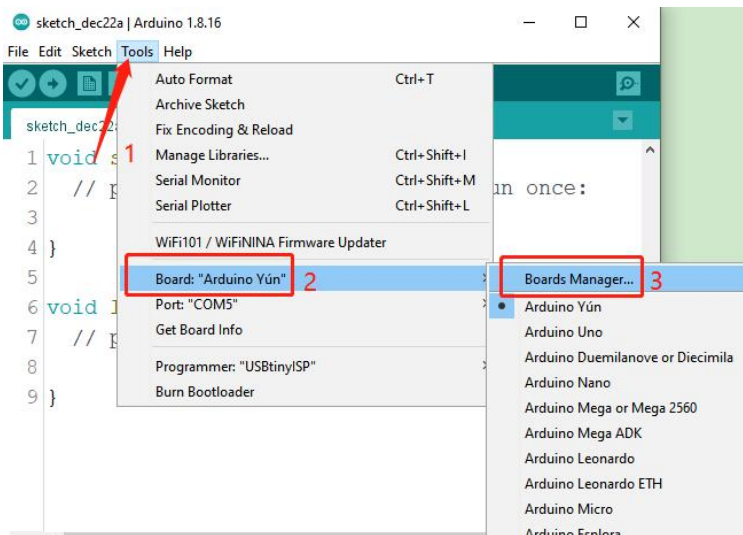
sketch_dec22a | Arduino 1.8.16

File Edit Sketch Tools Help

sketch_dec22a

1 void s
2 // p
3
4 }
5
6 void l
7 // p
8
9 }

un once:

1

Auto Format Ctrl+T
Archive Sketch
Fix Encoding & Reload
Manage Libraries... Ctrl+Shift+I
Serial Monitor Ctrl+Shift+M
Serial Plotter Ctrl+Shift+L
WiFi101 / WiFiNINA Firmware Updater
Board: "Arduino Yún" 2
Port: "COM5"
Get Board Info
Programmer: "USBtinyISP"
Burn Bootloader

Boards Manager... 3
Arduino Yún
Arduino Uno
Arduino Duemilanove or Diecimila
Arduino Nano
Arduino Mega or Mega 2560
Arduino Mega ADK
Arduino Leonardo
Arduino Leonardo ETH
Arduino Micro
Arduino Esplora